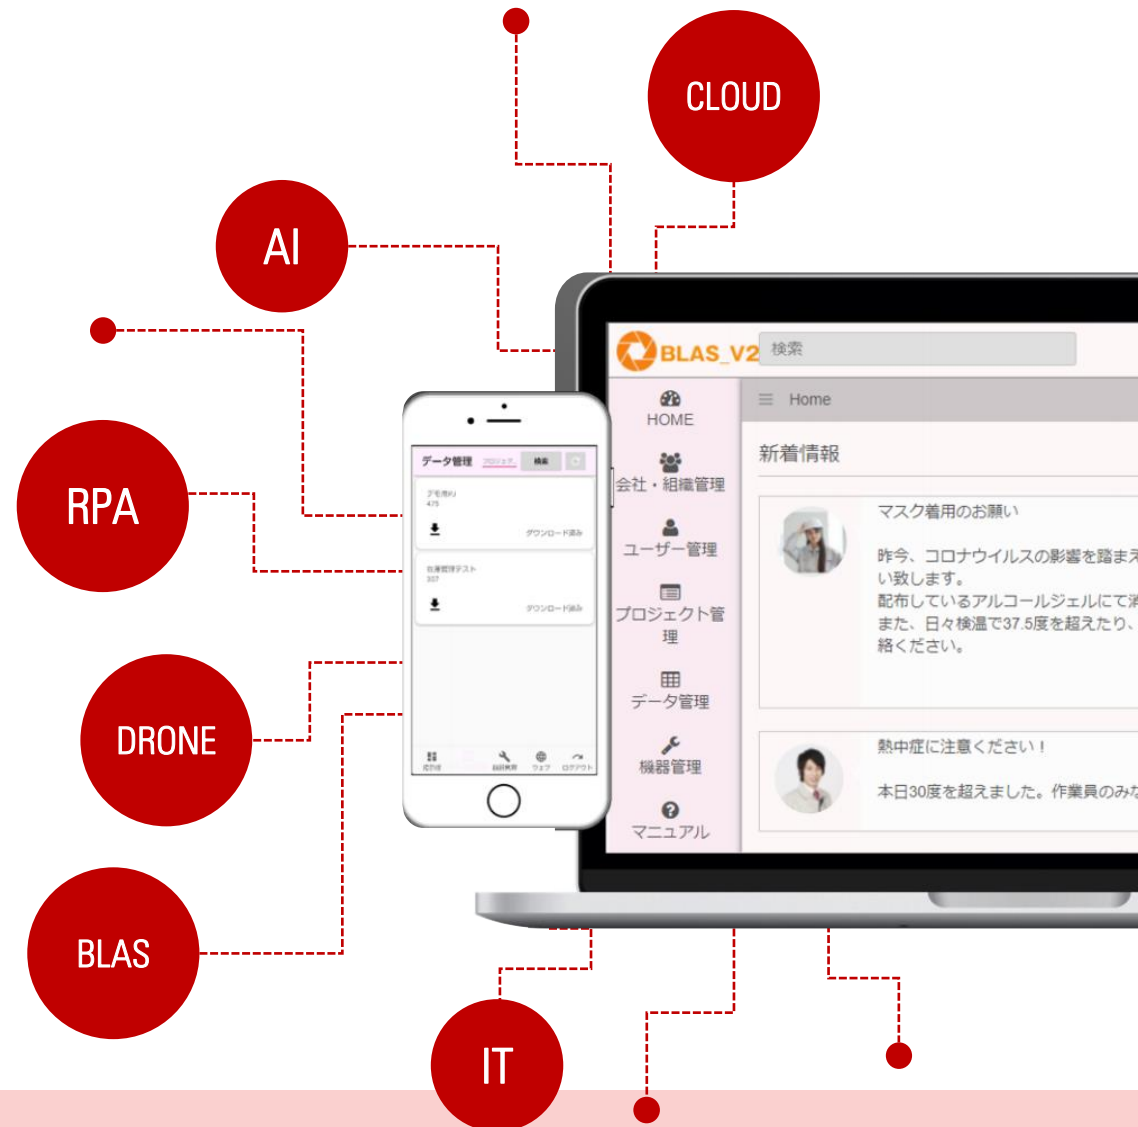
CLOUD

AI

RPA

DRONE

BLAS

IT

データ管理 プロジェクト 検索

デモ用PJ
475
ダウンロード済み

仕様管理テスト
337
ダウンロード済み

BLAS_V2 検索

HOME
会社・組織管理
ユーザー管理
プロジェクト管理
データ管理
機器管理
マニュアル

Home

新着情報

マスク着用のお願い

昨今、コロナウイルスの影響を踏ま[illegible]
い致します。
配布しているアルコールジェルにて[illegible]
また、日々検温で37.5度を超えたり、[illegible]
絡ください。

熱中症に注意ください！

本日30度を超えました。作業員のみな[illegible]